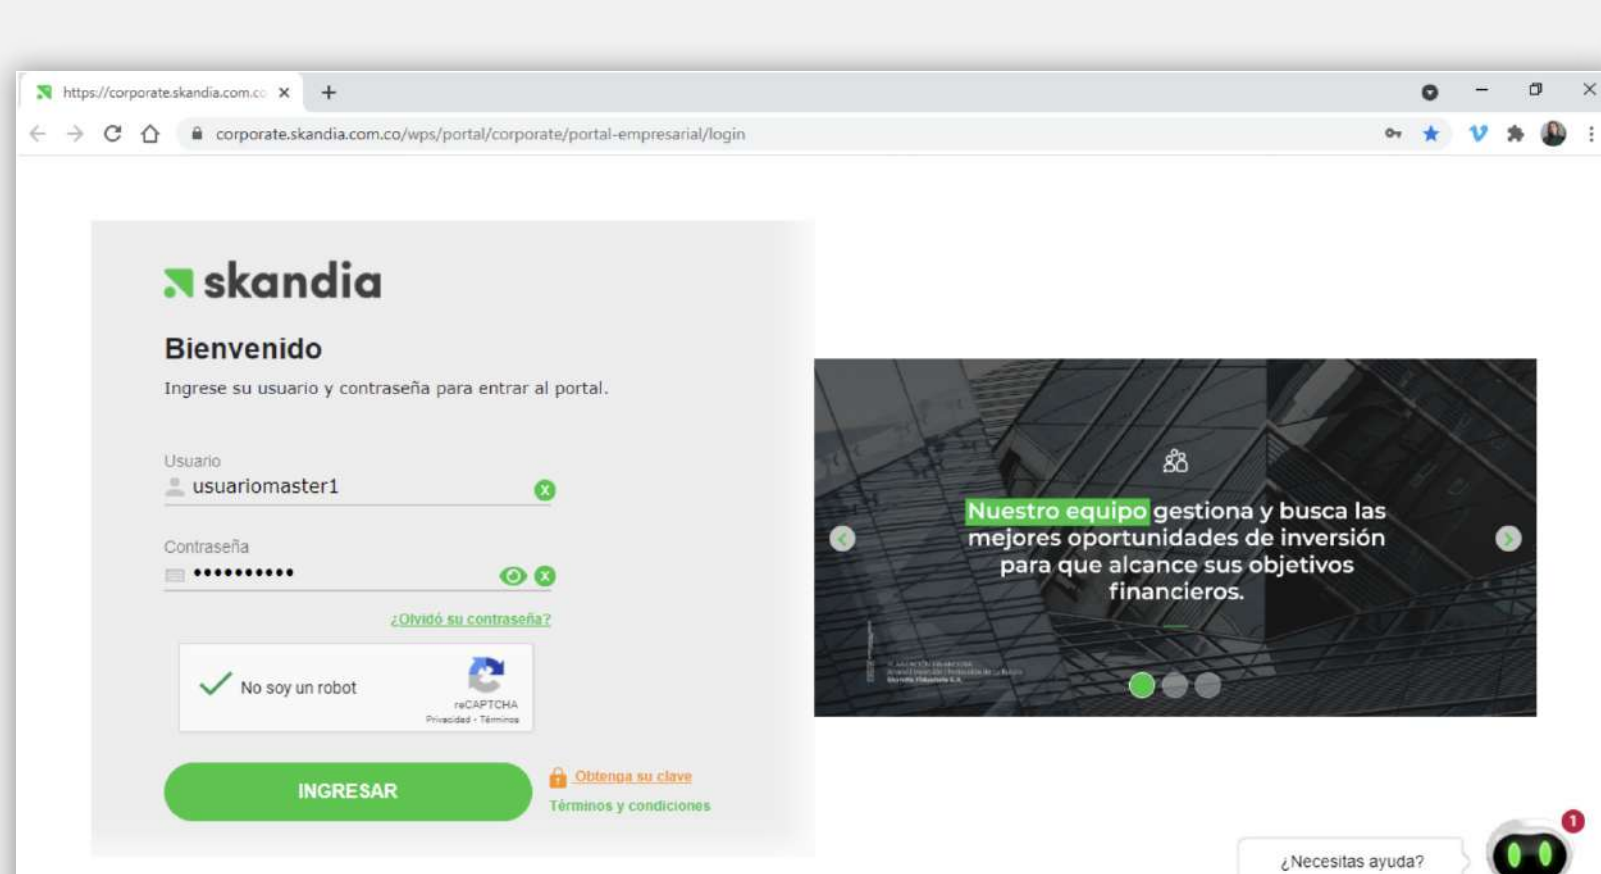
https://corporate.skandia.com.co

corporate.skandia.com.co/wps/portal/corporate/portal-empresarial/login

skandia

Bienvenido

Ingrese su usuario y contraseña para entrar al portal.

Usuario

usuariomaster1

Contraseña

••••••••••

¿Olvidó su contraseña?

No soy un robot

reCAPTCHA
Privacidad - Términos

INGRESAR

Obtenga su clave

Términos y condiciones

Nuestro equipo gestiona y busca las mejores oportunidades de inversión para que alcance sus objetivos financieros.

¿Necesitas ayuda?

1